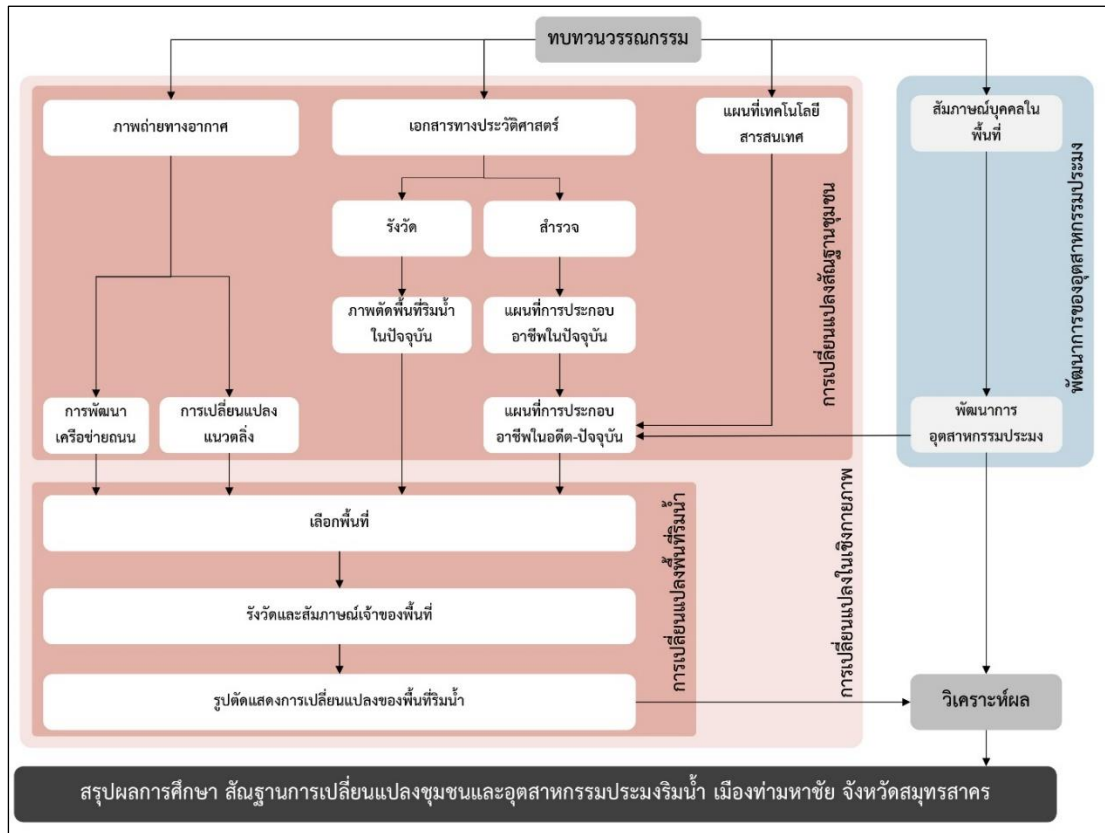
ทบทวนวรรณกรรม

ภาพถ่ายทางอากาศ

เอกสารทางประวัติศาสตร์

แผนที่เทคโนโลยีสารสนเทศ

สัมภาษณ์บุคคลในพื้นที่

รังวัด

สำรวจ

ภาพตัดพื้นที่ริมน้ำในปัจจุบัน

แผนที่การประกอบอาชีพในปัจจุบัน

การพัฒนาเครือข่ายถนน

การเปลี่ยนแปลงแนวตลิ่ง

แผนที่การประกอบอาชีพในอดีต-ปัจจุบัน

พัฒนาการอุตสาหกรรมประมง

การเปลี่ยนแปลงสัณฐานชุมชน

พัฒนาการของอุตสาหกรรมประมง

เลือกพื้นที่

รังวัดและสัมภาษณ์เจ้าของพื้นที่

รูปตัดแสดงการเปลี่ยนแปลงของพื้นที่ริมน้ำ

การเปลี่ยนแปลงพื้นที่ริมน้ำ

การเปลี่ยนแปลงในเชิงกายภาพ

วิเคราะห์ผล

สรุปผลการศึกษา สัณฐานการเปลี่ยนแปลงชุมชนและอุตสาหกรรมประมงริมน้ำ เมืองท่ามหาชัย จังหวัดสมุทรสาคร